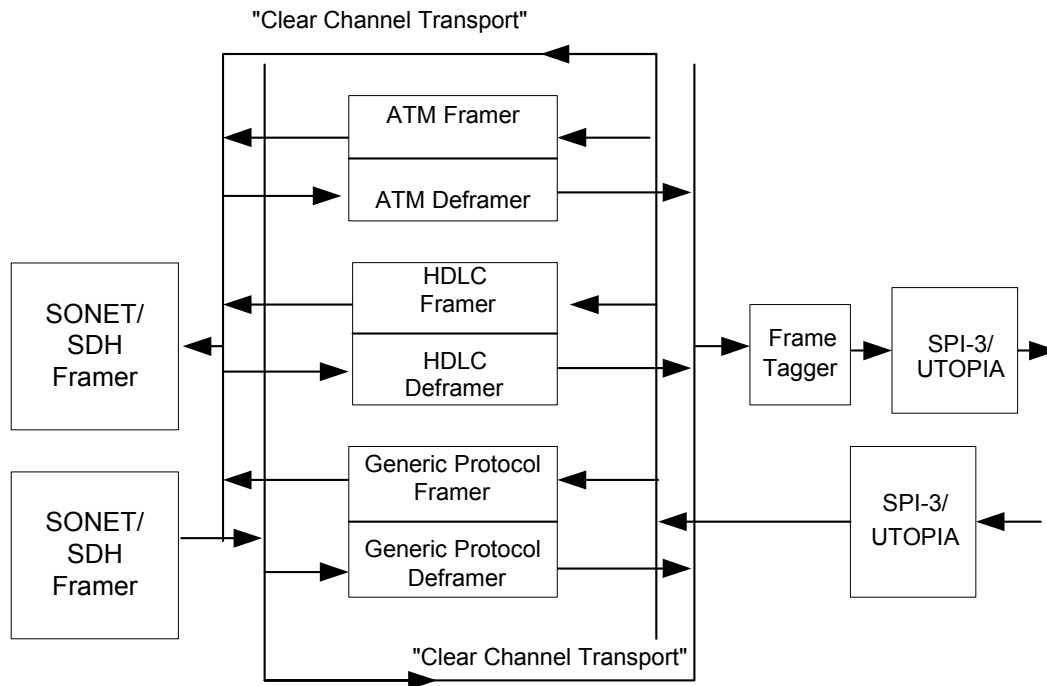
"Clear Channel Transport"

ATM Framer

ATM Deframer

HDLC Framer

HDLC Deframer

Generic Protocol Framer

Generic Protocol Deframer

SONET/ SDH Framer

SONET/ SDH Framer

Frame Tagger

SPI-3/ UTOPIA

SPI-3/ UTOPIA

"Clear Channel Transport"